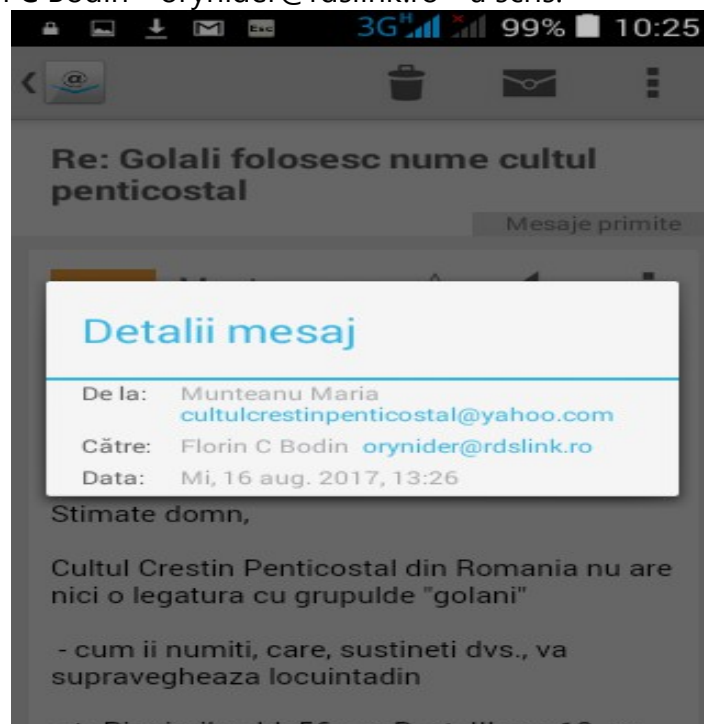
3G 99% 10:25

Re: Golali folosesc nume cultul penticostal

Mesaje primite

Detalii mesaj

De la: Munteanu Maria cultulcrestinpenticostal@yahoo.com

Către: Florin C Bodin orynider@rdslink.ro

Data: Mi, 16 aug. 2017, 13:26

Stimate domn,

Cultul Crestin Penticostal din Romania nu are nici o legatura cu grupulde "golani"

- cum ii numiti, care, sustineti dvs., va supravegheaza locuintadin

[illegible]